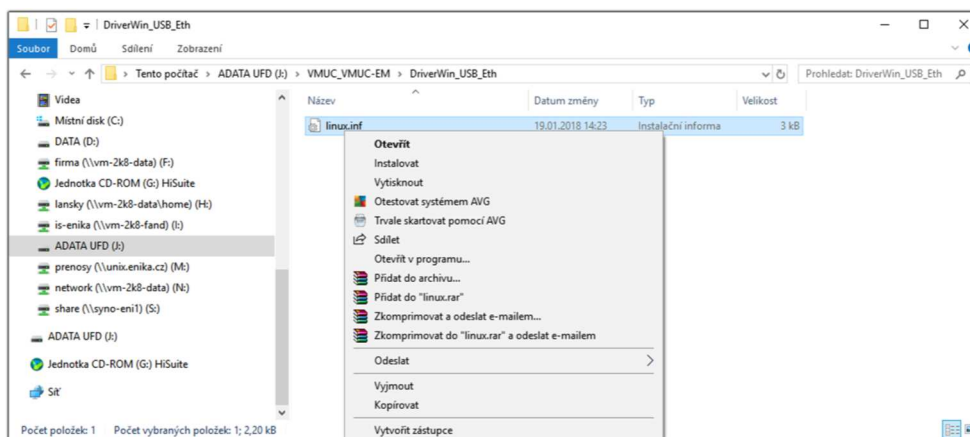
DriverWin_USB_Eth

Soubor Domů Sdílení Zobrazení

Tento počítač > ADATA UFD (J:) > VMUC_VMUC-EM > DriverWin_USB_Eth

Prohledat: DriverWin_USB_Eth

Videa
Místní disk (C:)
DATA (D:)
firma (\\vm-2k8-data) (F:)
Jednotka CD-ROM (G:) HiSuite
lansky (\\vm-2k8-data\home) (H:)
is-enika (\\vm-2k8-fand) (I:)
ADATA UFD (J:)
prenosy (\\unix.enika.cz) (M:)
network (\\vm-2k8-data) (N:)
share (\\syno-eni1) (S:)
ADATA UFD (J:)
Jednotka CD-ROM (G:) HiSuite
Síť

| Název | Datum změny | Typ | Velikost |
|---|---|---|---|
| linux.inf | 19.01.2018 14:23 | Instalační informa | 3 kB |

Otevřít
Instalovat
Vytisknout
Otestovat systémem AVG
Trvale skartovat pomocí AVG
Sdílet
Otevřít v programu...
Přidat do archivu...
Přidat do "linux.rar"
Zkomprimovat a odeslat e-mailem...
Zkomprimovat do "linux.rar" a odeslat e-mailem
Odeslat
Vyjmout
Kopírovat
Vytvořit zástupce

Počet položek: 1 Počet vybraných položek: 1; 2,20 kB